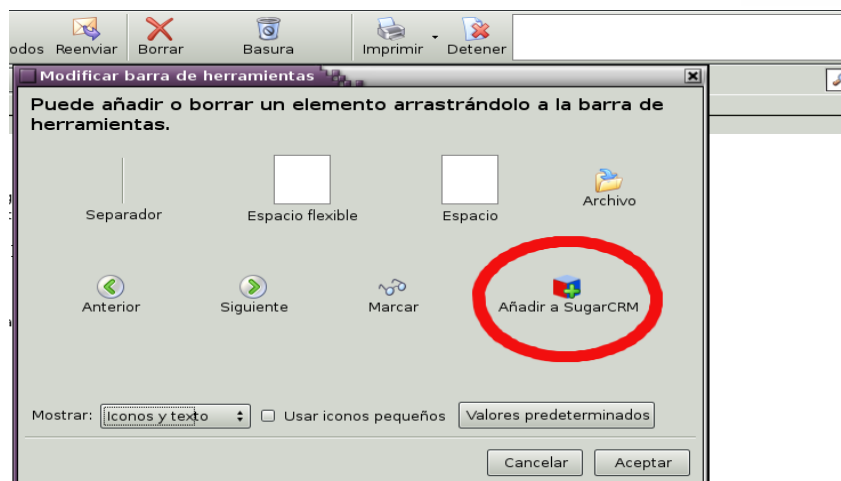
odos Reenviar Borrar Basura Imprimir Detener

Modificar barra de herramientas

Puede añadir o borrar un elemento arrastrándolo a la barra de herramientas.

Separador
Espacio flexible
Espacio
Archivo

Anterior
Siguiente
Marcar
Añadir a SugarCRM

Mostrar: Iconos y texto
Usar iconos pequeños
Valores predeterminados

Cancelar
Aceptar